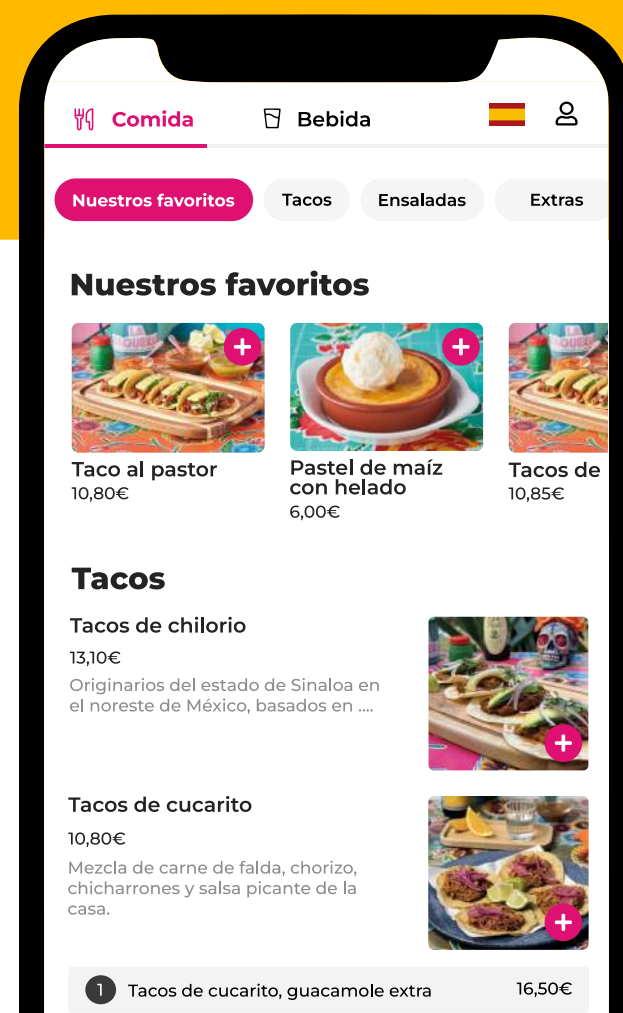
Comida Bebida

Nuestros favoritos Tacos Ensaladas Extras

Nuestros favoritos

Taco al pastor
10,80€

Pastel de maíz con helado
6,00€

Tacos de
10,85€

Tacos

Tacos de chilorio
13,10€
Originarios del estado de Sinaloa en el noreste de México, basados en ....

Tacos de cucarito
10,80€
Mezcla de carne de falda, chorizo, chicharrones y salsa picante de la casa.

1 Tacos de cucarito, guacamole extra 16,50€